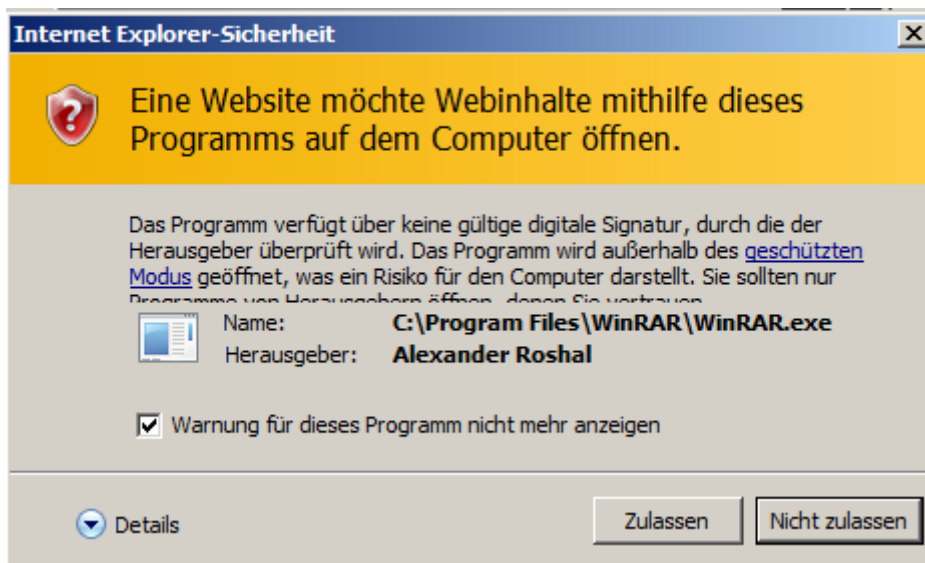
Internet Explorer-Sicherheit

Eine Website möchte Webinhalte mithilfe dieses Programms auf dem Computer öffnen.

Das Programm verfügt über keine gültige digitale Signatur, durch die der Herausgeber überprüft wird. Das Programm wird außerhalb des geschützten Modus geöffnet, was ein Risiko für den Computer darstellt. Sie sollten nur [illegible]

Name: C:\Program Files\WinRAR\WinRAR.exe
Herausgeber: Alexander Roshal

Warnung für dieses Programm nicht mehr anzeigen

Details

Zulassen

Nicht zulassen